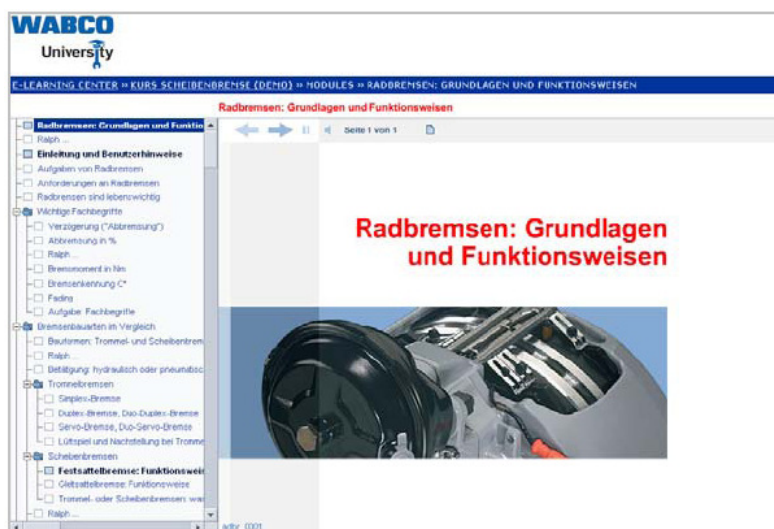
WABCO
University

E-LEARNING CENTER » KURS SCHEIBENBREMSE (DEMO) » MODULES » RADBREMSEN: GRUNDLAGEN UND FUNKTIONSWEISEN

Radbremsen: Grundlagen und Funktionsweisen

Radbremsen: Grundlagen und Funktio
Ralph ...
Einleitung und Benutzerhinweise
Aufgaben von Radbremsen
Anforderungen an Radbremsen
Radbremsen sind lebenswichtig
Wichtige Fachbegriffe
Verzögerung ("Abbremsung")
Abbremsung in %
Ralph ...
Bremsmoment in Nm
Bremsenkennung C*
Fading
Aufgabe: Fachbegriffe
Bremsenbauarten im Vergleich
Bauformen: Trommel- und Scheibenbrem
Ralph ...
Betätigung: hydraulisch oder pneumatisc
Trommelbremsen
Simplex-Bremse
Duplex-Bremse, Duo-Duplex-Bremse
Servo-Bremse, Duo-Servo-Bremse
Lüftspiel und Nachstellung bei Tromme
Scheibenbremsen
Festsattelbremse: Funktionsweis
Gleitsattelbremse: Funktionsweise
Trommel- oder Scheibenbremsen: wa
Ralph ...

Seite 1 von 1

Radbremsen: Grundlagen und Funktionsweisen

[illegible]